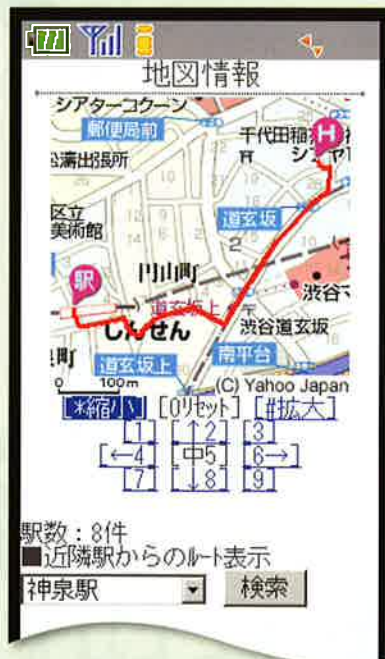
地図情報

シアターコクーン
郵便局前
千代田稲荷
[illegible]溝出張所
区立
美術館
道玄坂
円山町
駅
道玄坂上
しんせん
渋谷道玄坂
渋谷
道玄坂上
南平台
0 100m
(C) Yahoo Japan

[*縮小] [0リセット] [#拡大]
[1] [↑2] [3]
[←4] [中5] [6→]
[7] [↓8] [9]

駅数：8件
■近隣駅からのルート表示
神泉駅
検索